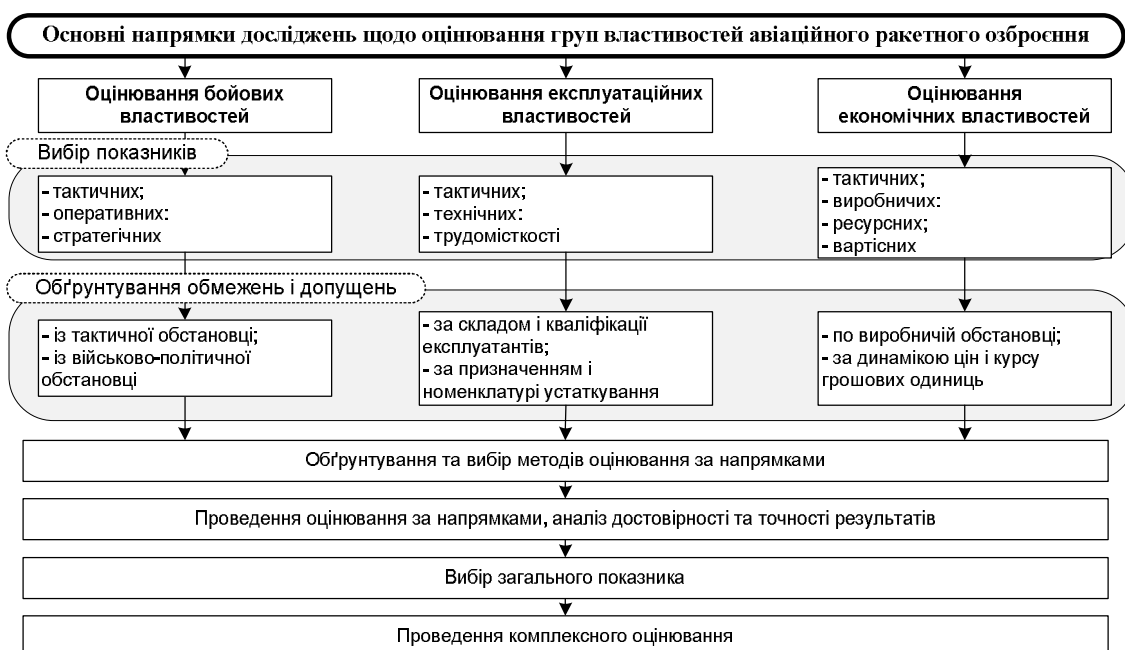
Основні напрямки досліджень щодо оцінювання груп властивостей авіаційного ракетного озброєння

Оцінювання бойових властивостей

Оцінювання експлуатаційних властивостей

Оцінювання економічних властивостей

Вибір показників

- тактичних;
- оперативних:
- стратегічних

- тактичних;
- технічних:
- трудомісткості

- тактичних;
- виробничих:
- ресурсних;
- вартісних

Обґрунтування обмежень і допущень

- із тактичної обстановці;
- із військово-політичної обстановці

- за складом і кваліфікації експлуатантів;
- за призначенням і номенклатурі устаткування

- по виробничій обстановці;
- за динамікою цін і курсу грошових одиниць

Обґрунтування та вибір методів оцінювання за напрямками

Проведення оцінювання за напрямками, аналіз достовірності та точності результатів

Вибір загального показника

Проведення комплексного оцінювання